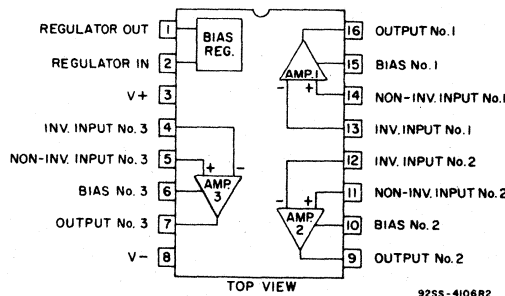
REGULATOR OUT 1
REGULATOR IN 2
V+ 3
INV. INPUT No. 3 4
NON-INV. INPUT No. 3 5
BIAS No. 3 6
OUTPUT No. 3 7
V− 8

BIAS REG.

AMP. 1
−
+

+
−
AMP. 3

−
+
AMP. 2

16 OUTPUT No. 1
15 BIAS No. 1
14 NON-INV. INPUT No. 1
13 INV. INPUT No. 1
12 INV. INPUT No. 2
11 NON-INV. INPUT No. 2
10 BIAS No. 2
9 OUTPUT No. 2

TOP VIEW

92SS-4106R2